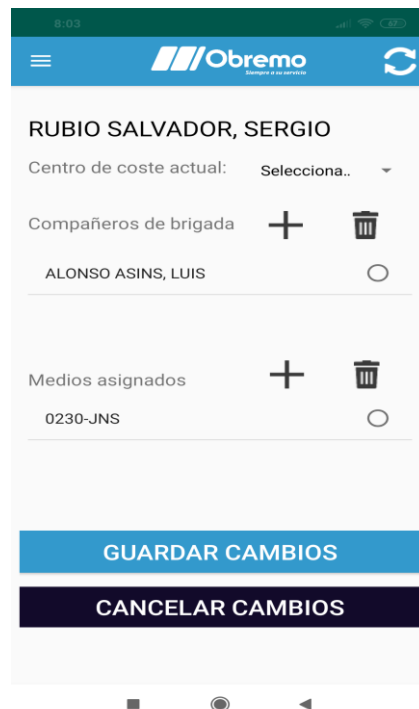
8:03

Obremo
Siempre a su servicio

RUBIO SALVADOR, SERGIO

Centro de coste actual: Selecciona..

Compañeros de brigada

ALONSO ASINS, LUIS

Medios asignados

0230-JNS

GUARDAR CAMBIOS

CANCELAR CAMBIOS